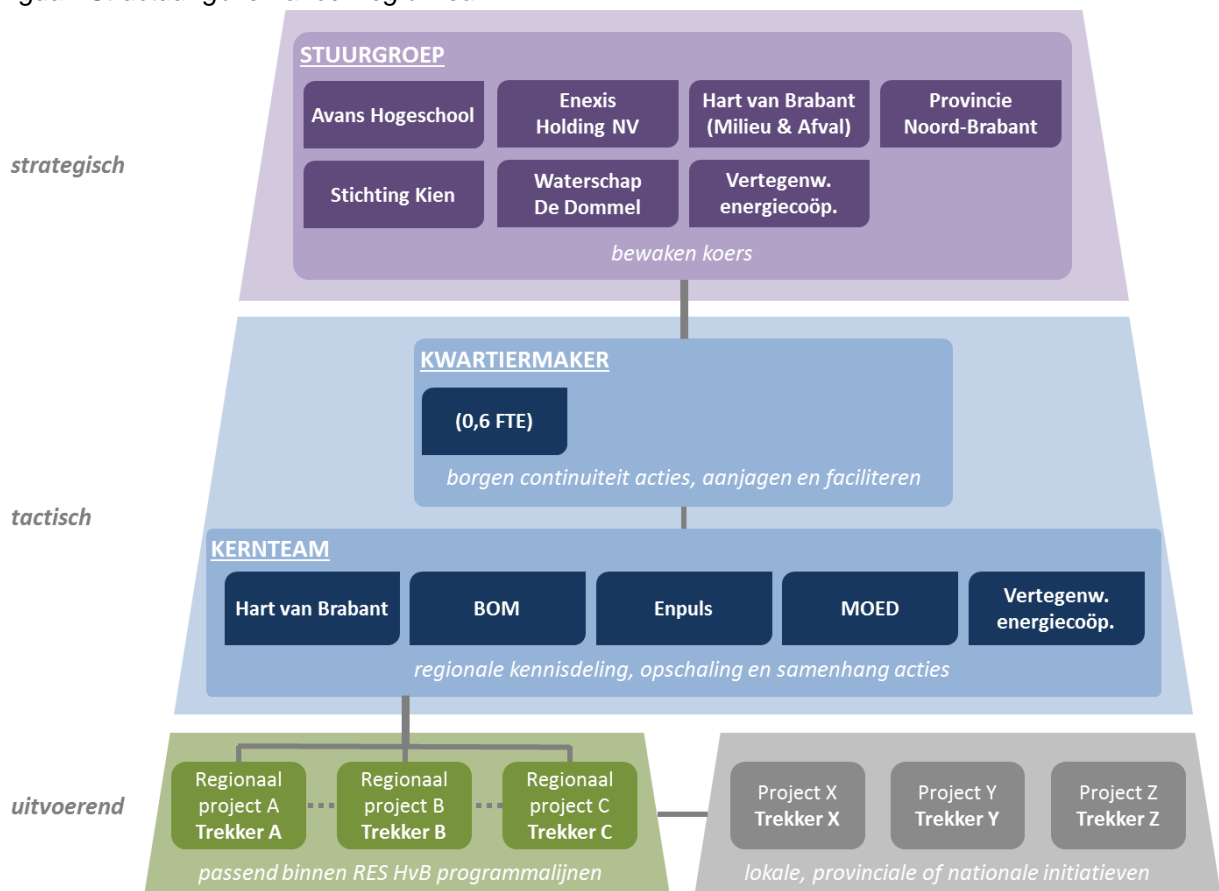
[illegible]

STUURGROEP

Avans Hogeschool

Enexis Holding NV

Hart van Brabant (Milieu & Afval)

Provincie Noord-Brabant

Stichting Kien

Waterschap De Dommel

Vertegenw. energiecoöp.

bewaken koers

strategisch

KWARTIERMAKER

(0,6 FTE)

borgen continuiteit acties, aanjagen en faciliteren

tactisch

KERNTEAM

Hart van Brabant

BOM

Enpuls

MOED

Vertegenw. energiecoöp.

regionale kennisdeling, opschaling en samenhang acties

uitvoerend

Regionaal project A **Trekker A**

Regionaal project B **Trekker B**

Regionaal project C **Trekker C**

passend binnen RES HvB programmalijnen

Project X **Trekker X**

Project Y **Trekker Y**

Project Z **Trekker Z**

lokale, provinciale of nationale initiatieven